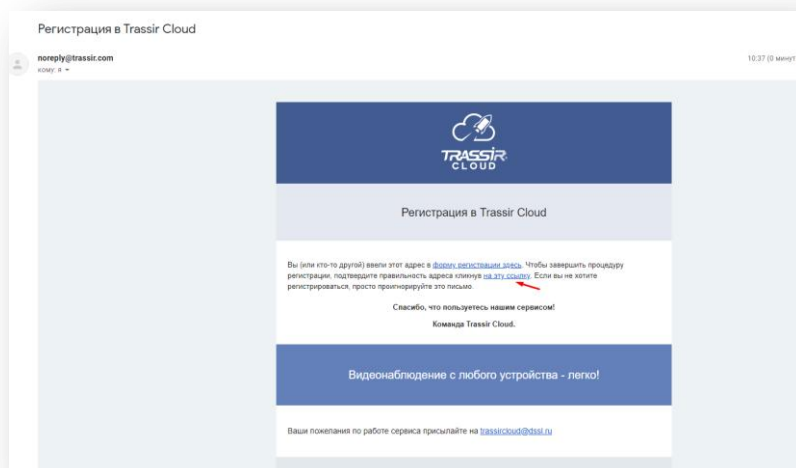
Регистрация в Trassir Cloud

noreply@trassir.com
кому: я

10:37 (0 минут

TRASSIR CLOUD

Регистрация в Trassir Cloud

Вы (или кто-то другой) ввели этот адрес в форму регистрации здесь. Чтобы завершить процедуру регистрации, подтвердите правильность адреса кликнув на эту ссылку. Если вы не хотите регистрироваться, просто проигнорируйте это письмо.

Спасибо, что пользуетесь нашим сервисом!

Команда Trassir Cloud.

Видеонаблюдение с любого устройства - легко!

Ваши пожелания по работе сервиса присылайте на trassircloud@dssl.ru